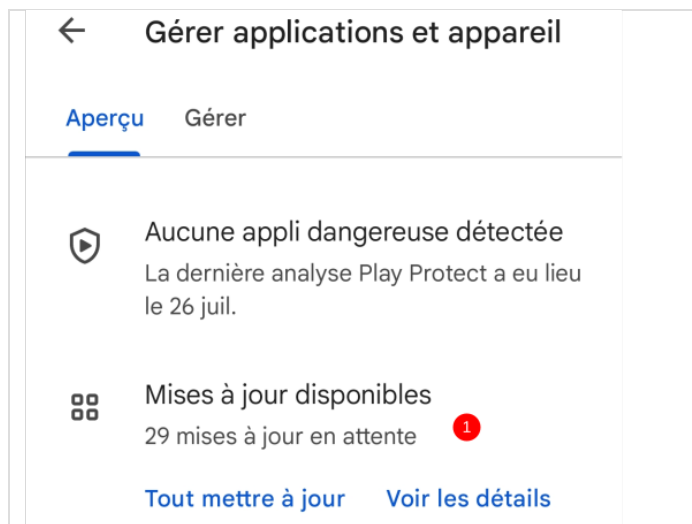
Gérer applications et appareil

Aperçu Gérer

Aucune appli dangereuse détectée
La dernière analyse Play Protect a eu lieu le 26 juil.

Mises à jour disponibles
29 mises à jour en attente
1

Tout mettre à jour Voir les détails